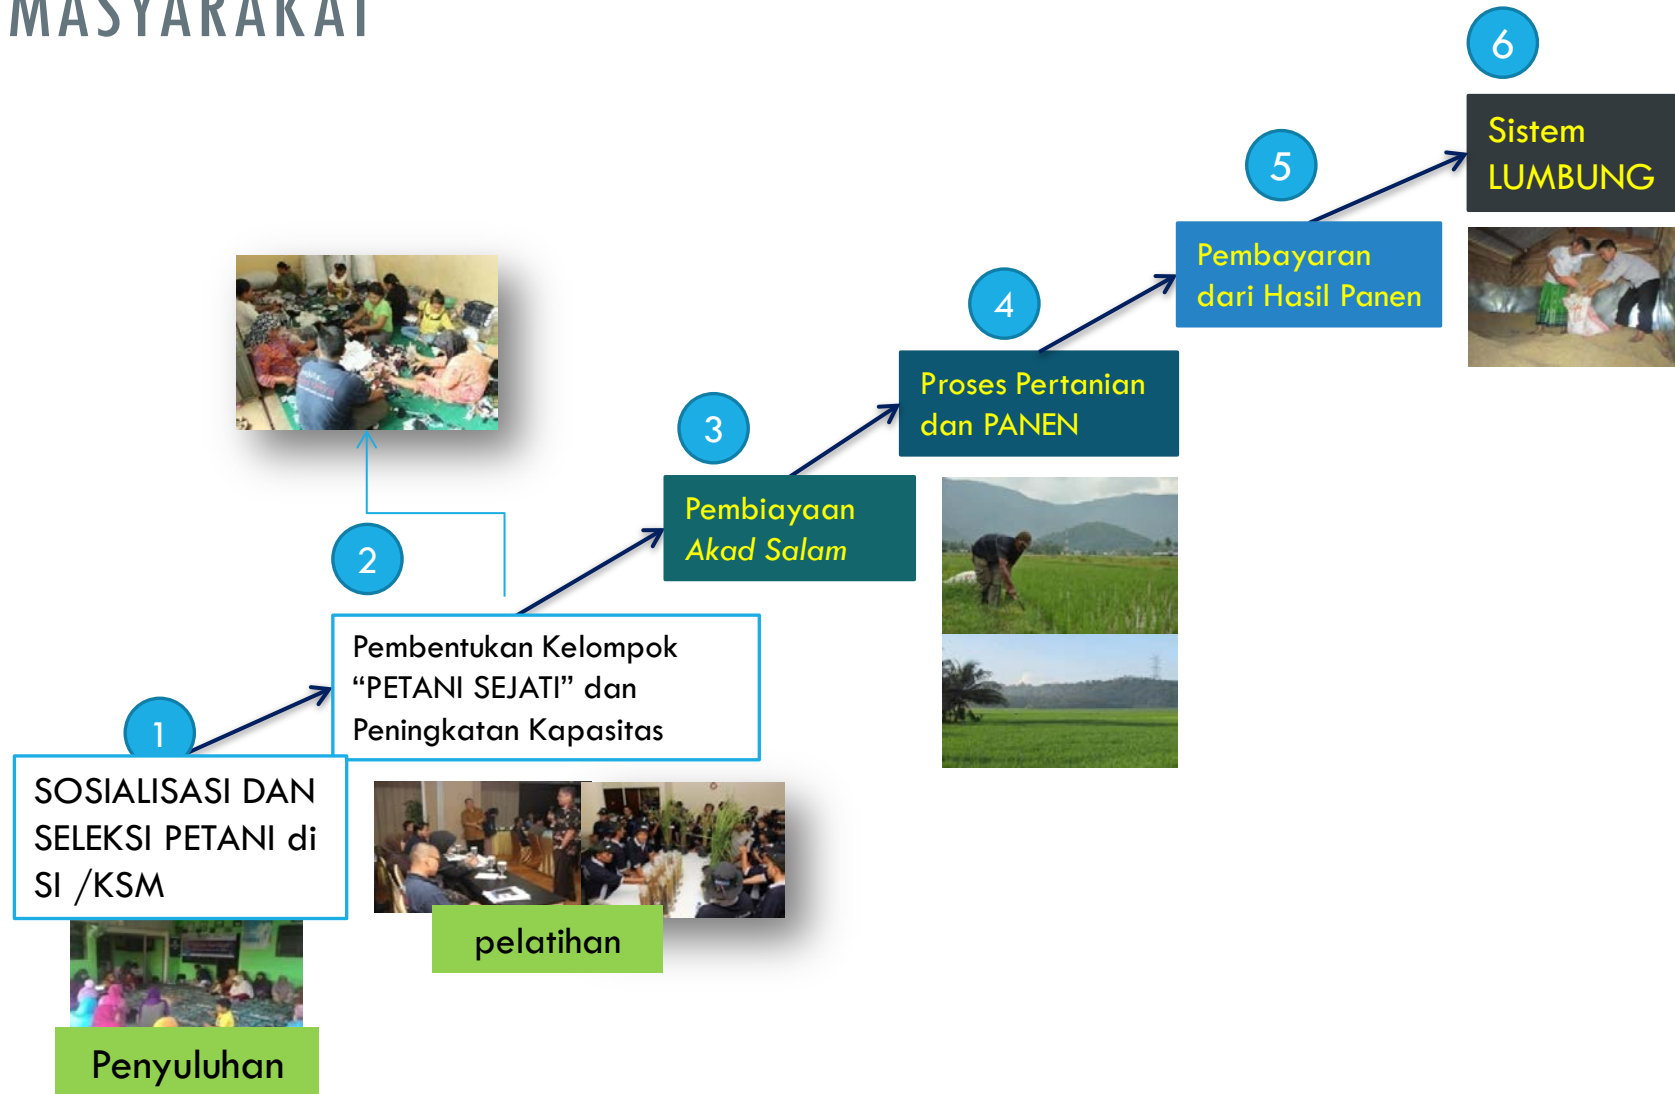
MASYARAKAT

6

Sistem LUMBUNG

5

Pembayaran dari Hasil Panen

4

Proses Pertanian dan PANEN

3

Pembiayaan *Akad Salam*

2

Pembentukan Kelompok "PETANI SEJATI" dan Peningkatan Kapasitas

1

SOSIALISASI DAN SELEKSI PETANI di SI /KSM

pelatihan

Penyuluhan